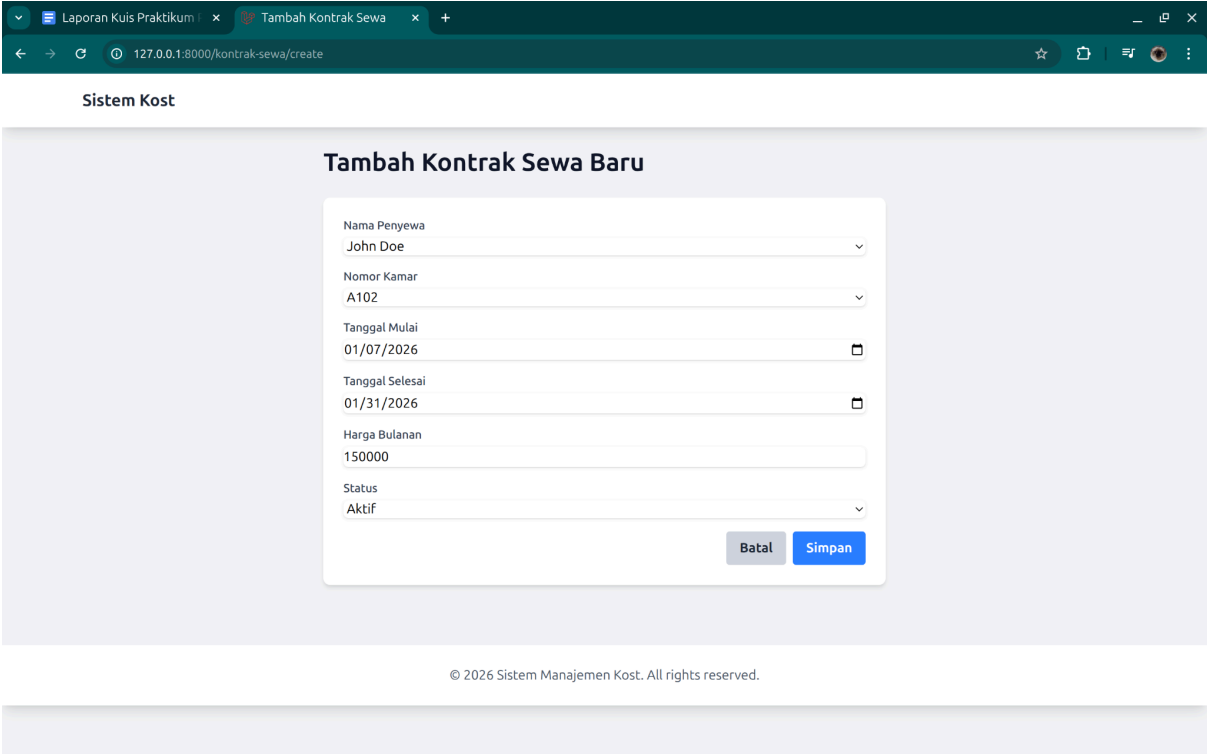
Laporan Kuis Praktikum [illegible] ×
Tambah Kontrak Sewa ×
+
127.0.0.1:8000/kontrak-sewa/create

Sistem Kost

Tambah Kontrak Sewa Baru

Nama Penyewa
John Doe

Nomor Kamar
A102

Tanggal Mulai
01/07/2026

Tanggal Selesai
01/31/2026

Harga Bulanan
150000

Status
Aktif

Batal
Simpan

© 2026 Sistem Manajemen Kost. All rights reserved.